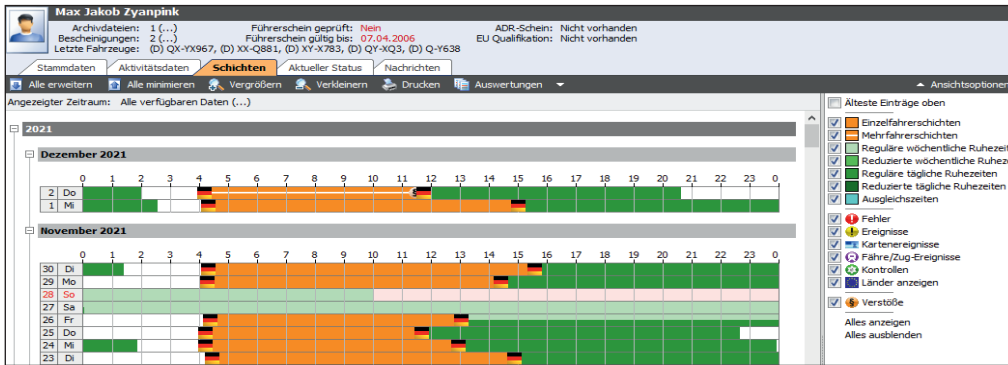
Max Jakob Zyanpink

Archivdateien: 1 (...)
Bescheinigungen: 2 (...)
Letzte Fahrzeuge: (D) QX-YX967, (D) XX-Q881, (D) XY-X783, (D) QY-XQ3, (D) Q-Y638

Führerschein geprüft: Nein
Führerschein gültig bis: 07.04.2006

ADR-Schein: Nicht vorhanden
EU Qualifikation: Nicht vorhanden

Stammdaten | Aktivitätsdaten | Schichten | Aktueller Status | Nachrichten

Alle erweitern | Alle minimieren | Vergrößern | Verkleinern | Drucken | Auswertungen | Ansichtsoptionen

Angezeigter Zeitraum: Alle verfügbaren Daten (...)

2021

Dezember 2021

0 1 2 3 4 5 6 7 8 9 10 11 12 13 14 15 16 17 18 19 20 21 22 23 0

2 Do
1 Mi

November 2021

0 1 2 3 4 5 6 7 8 9 10 11 12 13 14 15 16 17 18 19 20 21 22 23 0

30 Di
29 Mo
28 So
27 Sa
26 Fr
25 Do
24 Mi
23 Di

Älteste Einträge oben
Einzelfahrerschichten
Mehrfahrerschichten
Reguläre wöchentliche Ruhezeit
Reduzierte wöchentliche Ruhez
Reguläre tägliche Ruhezeiten
Reduzierte tägliche Ruhezeiten
Ausgleichszeiten
Fehler
Ereignisse
Kartenereignisse
Fähre/Zug-Ereignisse
Kontrollen
Länder anzeigen
Verstöße
Alles anzeigen
Alles ausblenden